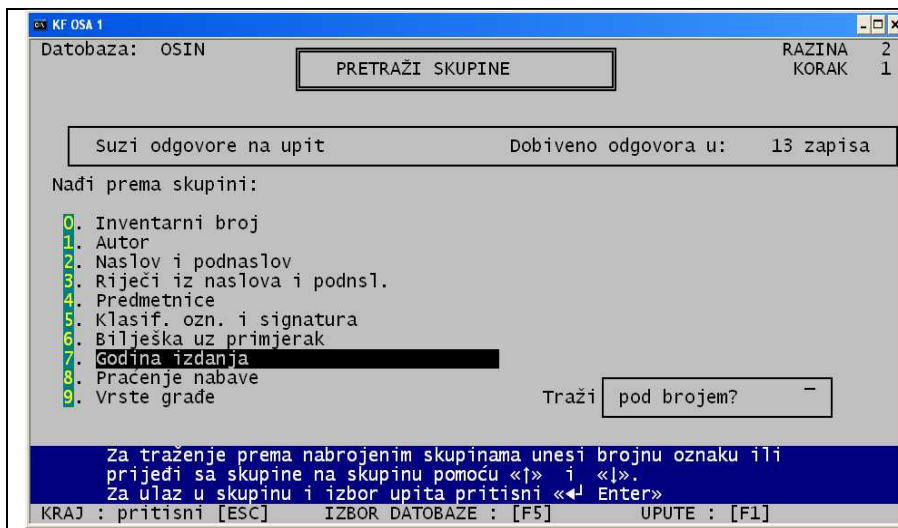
KF OSA 1

Datobaza: OSIN

PRETRAŽI SKUPINE

RAZINA 2
KORAK 1

Suzi odgovore na upit

Dobiveno odgovora u: 13 zapisa

Nađi prema skupini:

0. Inventarni broj
1. Autor
2. Naslov i podnaslov
3. Riječi iz naslova i podnsl.
4. Predmetnice
5. Klasif. ozn. i signatura
6. Bilješka uz primjerak
7. Godina izdanja
8. Praćenje nabave
9. Vrste građe

Traži pod brojem? _

Za traženje prema nabrojenim skupinama unesi brojnu oznaku ili prijeđi sa skupine na skupinu pomoću «↑» i «↓».
Za ulaz u skupinu i izbor upita pritisni «↵ Enter»

KRAJ : pritisni [ESC] IZBOR DATOBAZE : [F5] UPUTE : [F1]